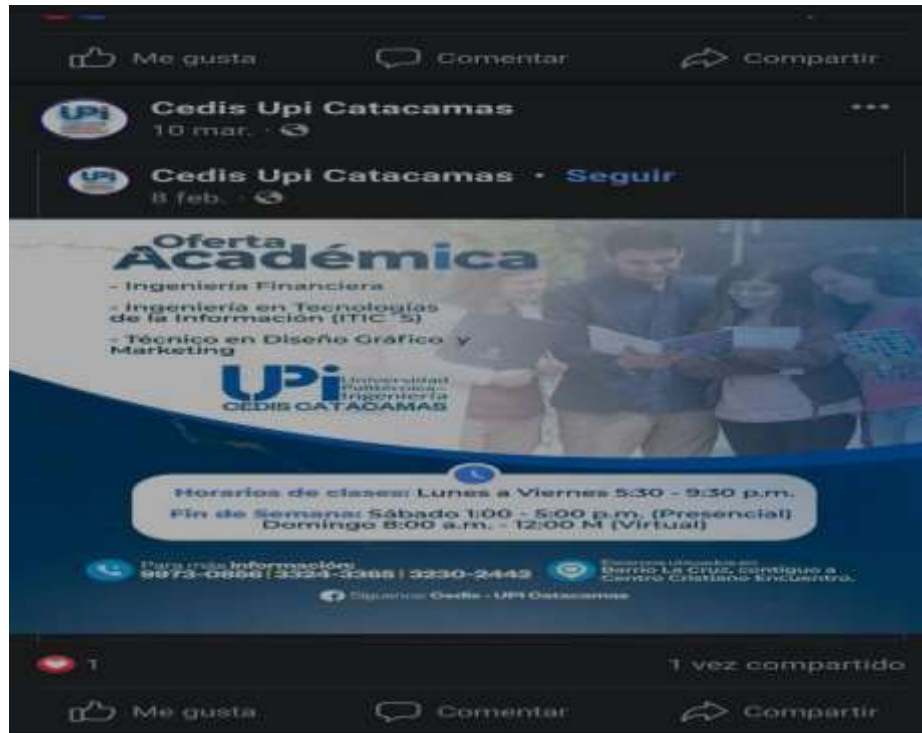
Me gusta Comentar Compartir

Cedis Upi Catacamas
10 mar. ·

Cedis Upi Catacamas · Seguir
8 feb. ·

Oferta Académica

- Ingeniería Financiera
- Ingeniería en Tecnologías de la Información (ITIC´S)
- Técnico en Diseño Gráfico y Marketing

UPi Universidad Politécnica Ingeniería
CEDIS CATACAMAS

Horarios de clases: Lunes a Viernes 5:30 - 9:30 p.m.
Fin de Semana: Sábado 1:00 - 5:00 p.m. (Presencial)
Domingo 8:00 a.m. - 12:00 M (Virtual)

Para más información:
9973-0856 | 3224-3365 | 3230-2442

Estamos ubicados en
Barrio La Cruz, contiguo a Centro Cristiano Encuentro.

Síguenos Cedis - UPI Catacamas

1
1 vez compartido

Me gusta Comentar Compartir